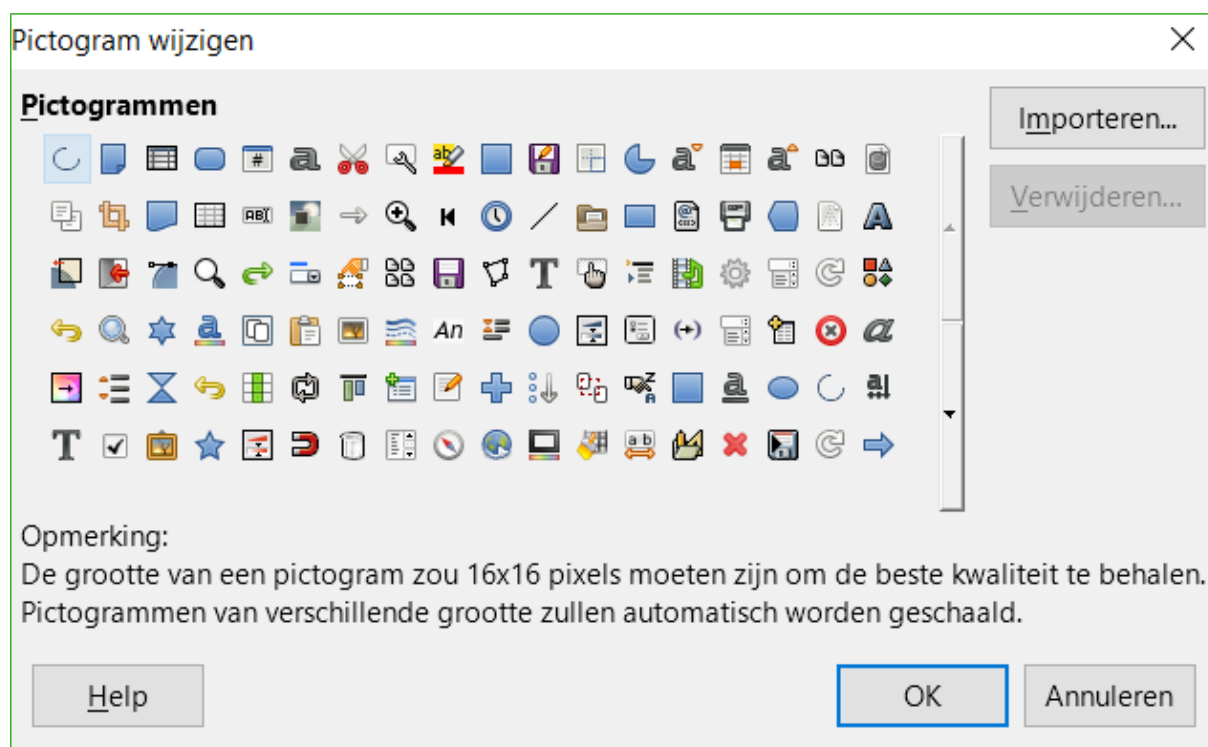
Pictogram wijzigen

Pictogrammen

Importeren...

Verwijderen...

Opmerking:
De grootte van een pictogram zou 16x16 pixels moeten zijn om de beste kwaliteit te behalen. Pictogrammen van verschillende grootte zullen automatisch worden geschaald.

Help

OK

Annuleren